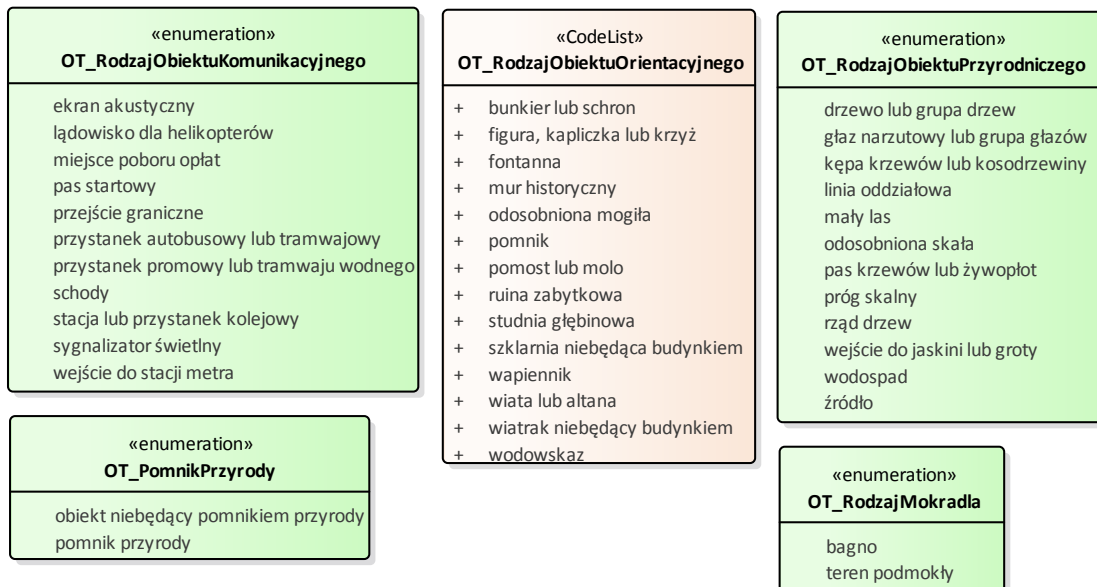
«enumeration»
OT_RodzajObiektuKomunikacyjnego

ekran akustyczny
lądowisko dla helikopterów
miejsce poboru opłat
pas startowy
przejście graniczne
przystanek autobusowy lub tramwajowy
przystanek promowy lub tramwaju wodnego
schody
stacja lub przystanek kolejowy
sygnalizator świetlny
wejście do stacji metra

«enumeration»
OT_PomnikPrzyrody

obiekt niebędący pomnikiem przyrody
pomnik przyrody

«CodeList»
OT_RodzajObiektuOrientacyjnego

+ bunkier lub schron
+ figura, kapliczka lub krzyż
+ fontanna
+ mur historyczny
+ odosobniona mogiła
+ pomnik
+ pomost lub molo
+ ruina zabytkowa
+ studnia głębinowa
+ szklarnia niebędąca budynkiem
+ wapiennik
+ wiata lub altana
+ wiatrak niebędący budynkiem
+ wodowskaz

«enumeration»
OT_RodzajObiektuPrzyrodniczego

drzewo lub grupa drzew
głaz narzutowy lub grupa głazów
kępa krzewów lub kosodrzewiny
linia oddziałowa
mały las
odosobniona skała
pas krzewów lub żywopłot
próg skalny
rząd drzew
wejście do jaskini lub groty
wodospad
źródło

«enumeration»
OT_RodzajMokradla

bagno
teren podmokły